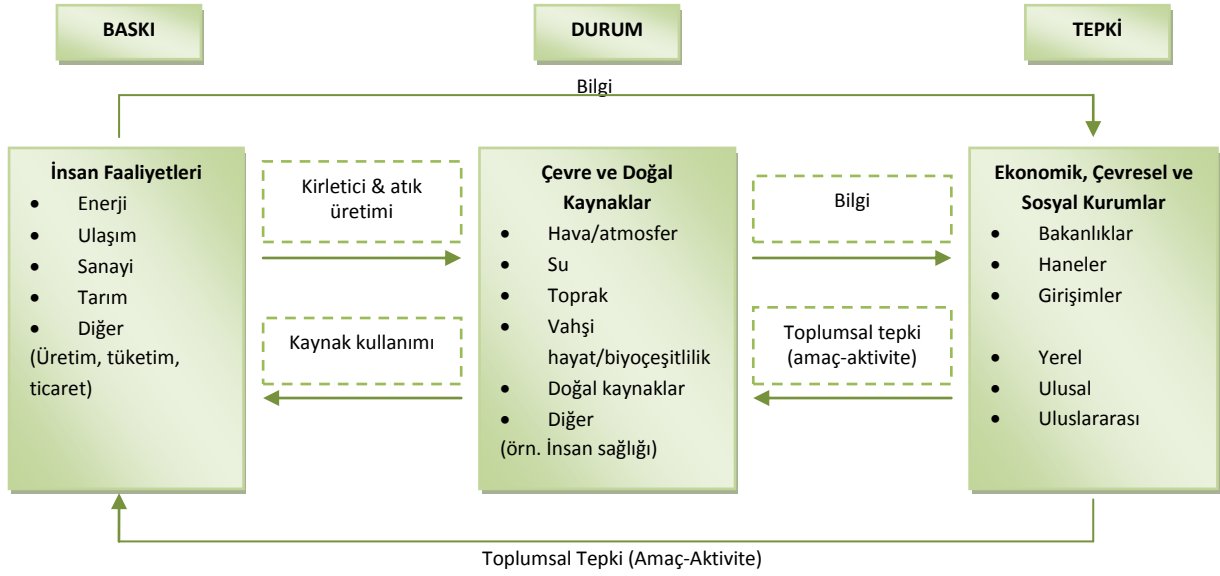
BASKI

DURUM

TEPKİ

Bilgi

İnsan Faaliyetleri
- Enerji
- Ulaşım
- Sanayi
- Tarım
- Diğer
(Üretim, tüketim, ticaret)

Kirletici & atık üretimi

Kaynak kullanımı

Çevre ve Doğal Kaynaklar
- Hava/atmosfer
- Su
- Toprak
- Vahşi hayat/biyoçeşitlilik
- Doğal kaynaklar
- Diğer
(örn. İnsan sağlığı)

Bilgi

Toplumsal tepki (amaç-aktivite)

Ekonomik, Çevresel ve Sosyal Kurumlar
- Bakanlıklar
- Haneler
- Girişimler

- Yerel
- Ulusal
- Uluslararası

Toplumsal Tepki (Amaç-Aktivite)